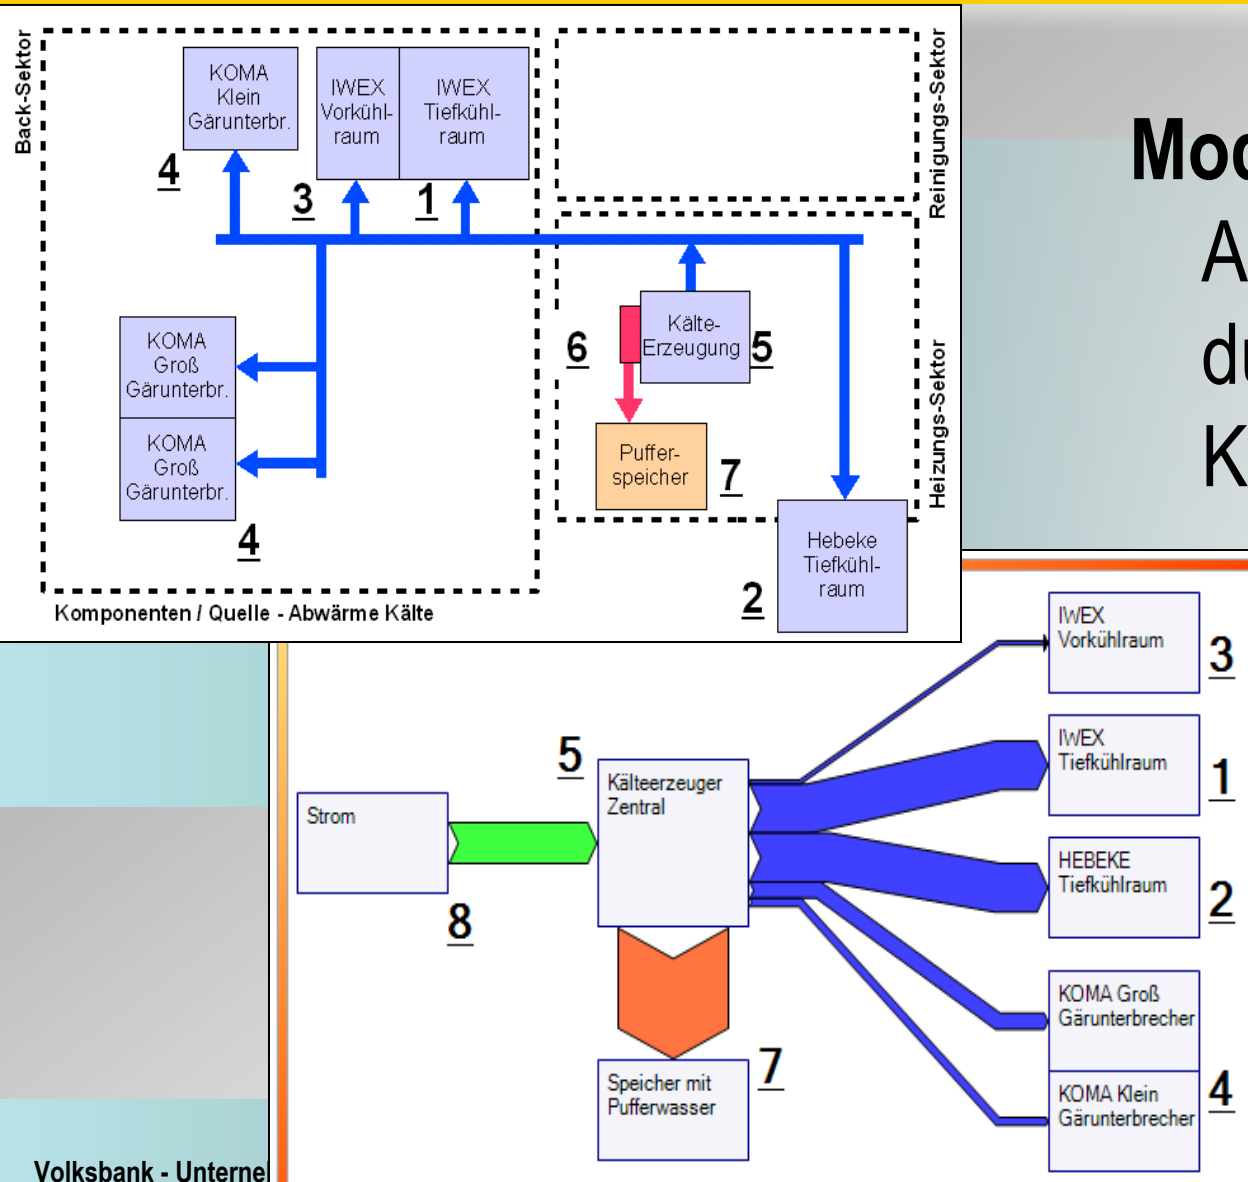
Back-Sektor

KOMA Klein Gärunterbr.

IWEX Vorkühl-raum

IWEX Tiefkühl-raum

4

3

1

Reinigungs-Sektor

Moc

A

du

K

KOMA Groß Gärunterbr.

KOMA Groß Gärunterbr.

6

Kälte-Erzeugung

5

Puffer-speicher

7

Heizungs-Sektor

4

Hebeke Tiefkühl-raum

2

Komponenten / Quelle - Abwärme Kälte

IWEX Vorkühlraum

3

IWEX Tiefkühlraum

1

5

Kälteerzeuger Zentral

Strom

HEBEKE Tiefkühlraum

2

8

KOMA Groß Gärunterbrecher

7

Speicher mit Pufferwasser

KOMA Klein Gärunterbrecher

4

Volksbank - Unterne